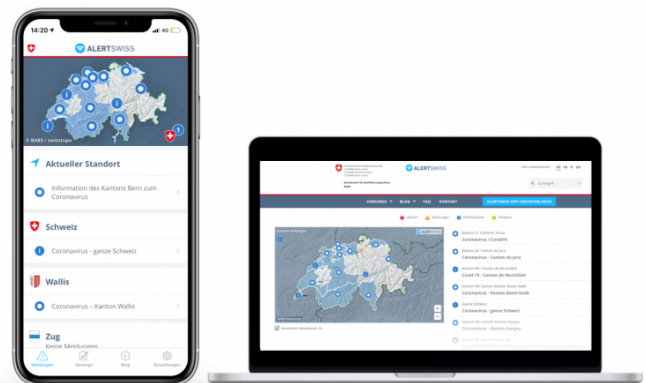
14:20 4G

ALERTSWISS

© BABS / swisstopo

Aktueller Standort

Information des Kantons Bern zum Coronavirus

Schweiz

Coronavirus - ganze Schweiz

Wallis

Coronavirus – Kanton Wallis

Zug

Keine Meldungen

Meldungen Vorsorge Blog Einstellungen

ALERTSWISS

VORSORGE BLOG FAQ KONTAKT ALERTSWISS APP HERUNTERLADEN

Coronavirus / COVID19

Covid 19 - Canton du Jura

Covid 19 - Canton de Neuchâtel

Coronavirus - Kanton Basel-Stadt

Coronavirus - ganze Schweiz

Coronavirus - Kanton Aargau

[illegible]